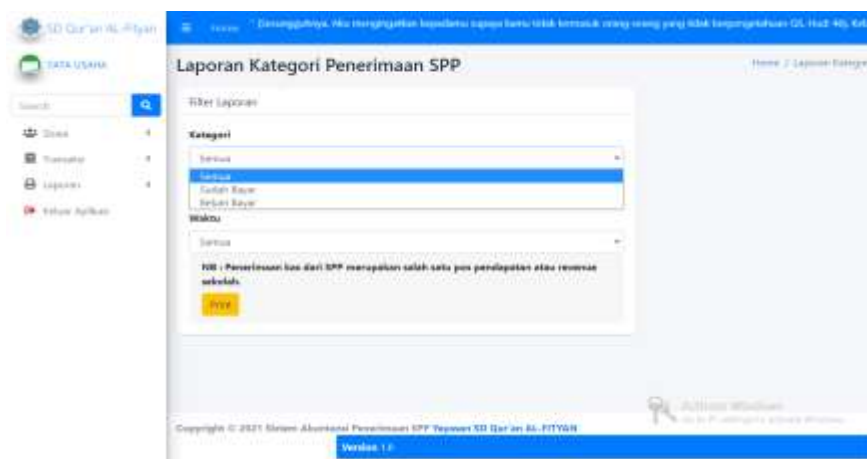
SD Qur'an AL-Fityan

TATA USAHA

Search

Siswa

Transaksi

Laporan

Keluar Aplikasi

Home

" Sesungguhnya, Aku mengingatkan kepadamu supaya kamu tidak termasuk orang-orang yang tidak berpengetahuan (QS. Hud: 46), Ket

Laporan Kategori Penerimaan SPP

Home / Laporan Kategori

Filter Laporan

Kategori

Semua

Semua
Sudah Bayar
Belum Bayar

Waktu

Semua

NB : Penerimaan kas dari SPP merupakan salah satu pos pendapatan atau revenue sekolah.

Print

Activate Windows
Go to PC settings to activate Windows.

Copyright © 2021 Sistem Akuntansi Penerimaan SPP Yayasan SD Qur'an AL-FITYAN

Version 1.0